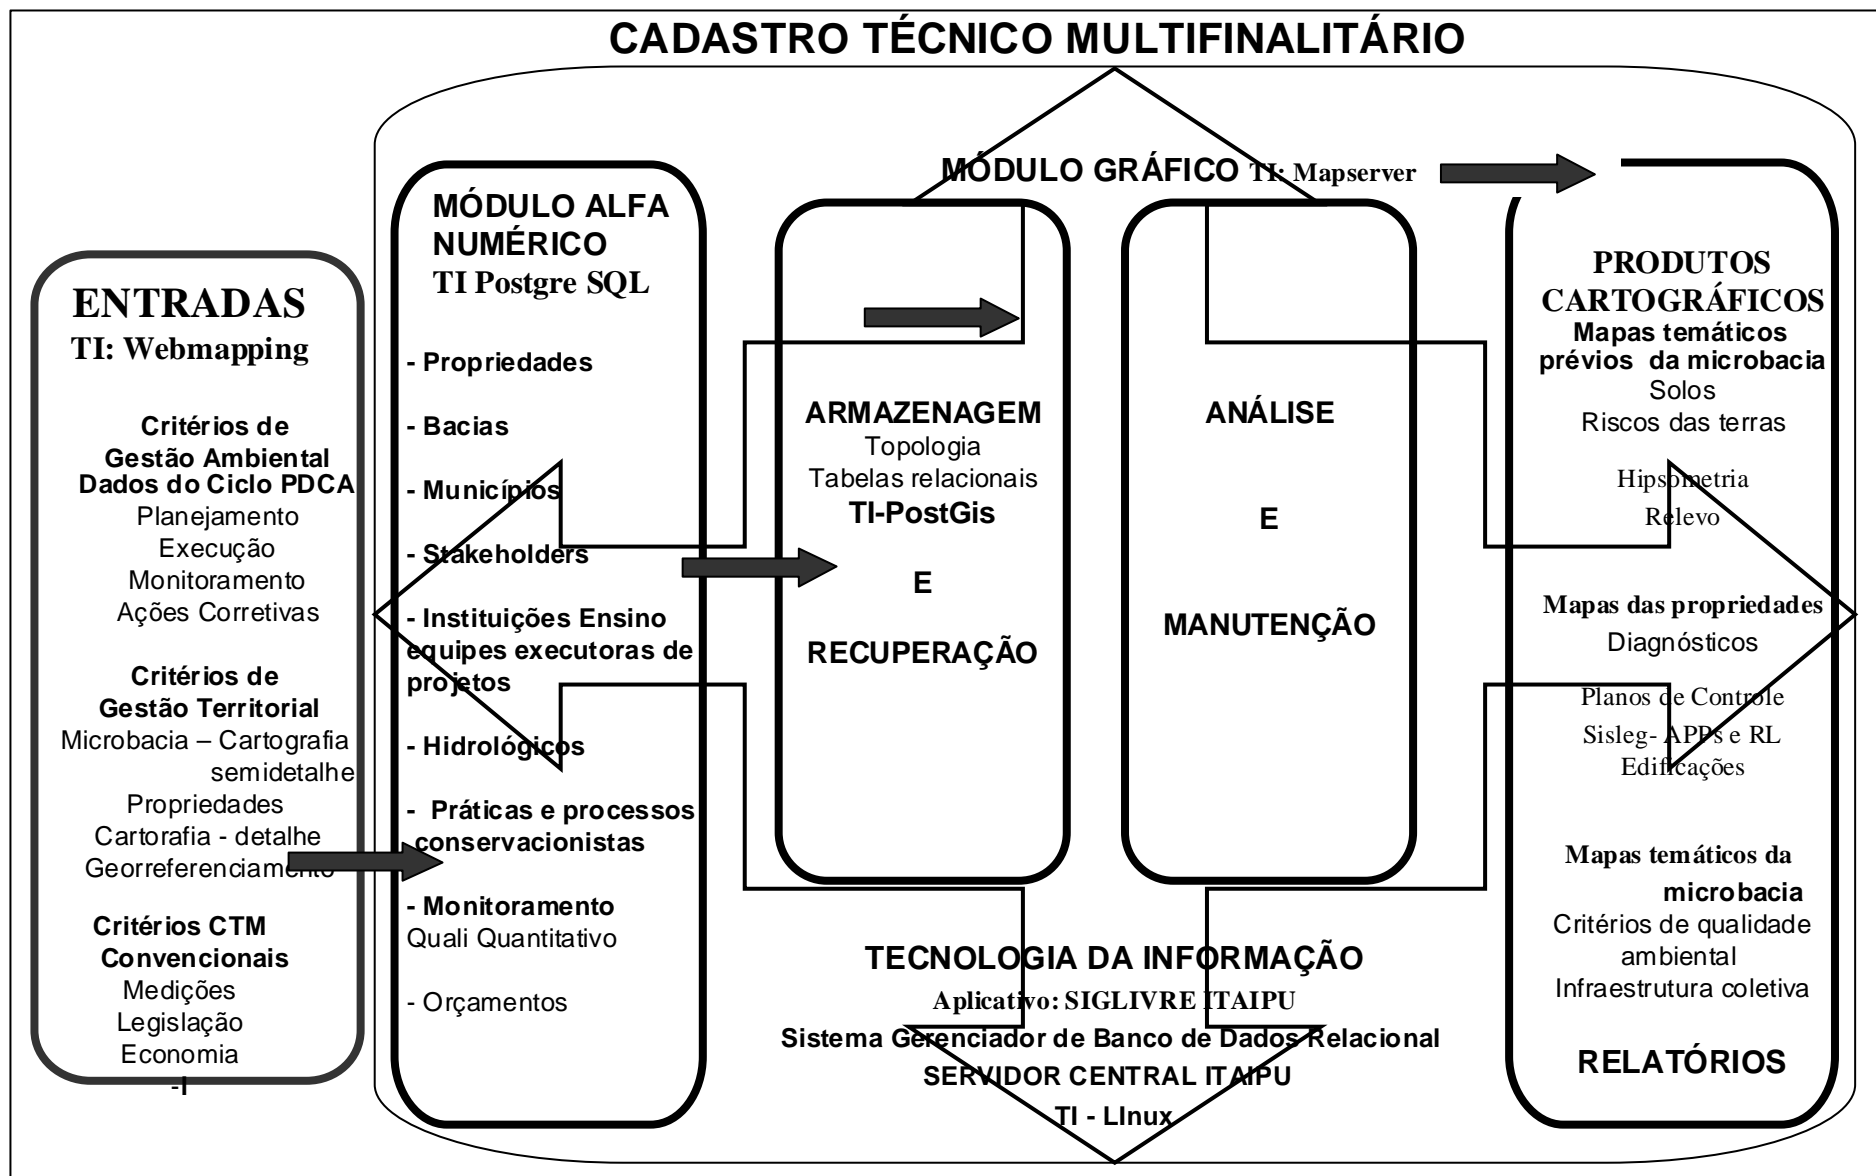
CADASTRO TÉCNICO MULTIFINALITÁRIO

MÓDULO GRÁFICO TI: Mapserver

ENTRADAS
TI: Webmapping

Critérios de Gestão Ambiental
Dados do Ciclo PDCA
Planejamento
Execução
Monitoramento
Ações Corretivas

Critérios de Gestão Territorial
Microbacia – Cartografia semidetalhe
Propriedades
Cartorafia - detalhe
Georreferenciamento

Critérios CTM Convencionais
Medições
Legislação
Economia
-I

MÓDULO ALFA NUMÉRICO
TI Postgre SQL

- Propriedades

- Bacias

- Municípios

- Stakeholders

- Instituições Ensino equipes executoras de projetos

- Hidrológicos

- Práticas e processos conservacionistas

- Monitoramento
Quali Quantitativo

- Orçamentos

ARMAZENAGEM
Topologia
Tabelas relacionais
TI-PostGis

E

RECUPERAÇÃO

ANÁLISE

E

MANUTENÇÃO

PRODUTOS CARTOGRÁFICOS
Mapas temáticos prévios da microbacia
Solos
Riscos das terras

Hipsometria
Relevo

Mapas das propriedades
Diagnósticos

Planos de Controle
Sisleg- APPs e RL
Edificações

Mapas temáticos da microbacia
Critérios de qualidade ambiental
Infraestrutura coletiva

RELATÓRIOS

TECNOLOGIA DA INFORMAÇÃO
Aplicativo: SIGLIVRE ITAIPU
Sistema Gerenciador de Banco de Dados Relacional
SERVIDOR CENTRAL ITAIPU
TI - LInux